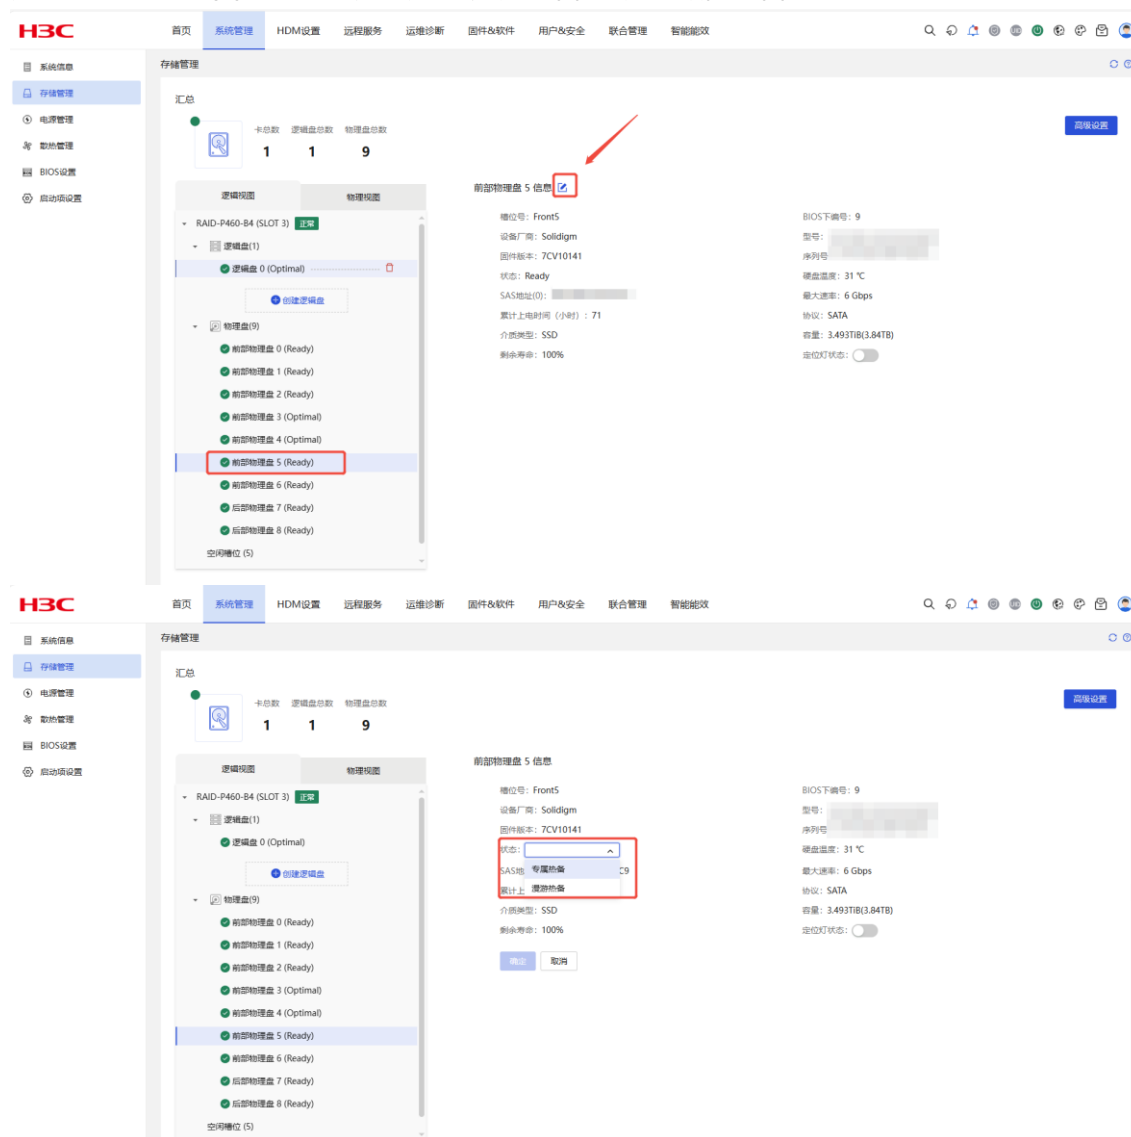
H3C

首页 系统管理 HDM设置 远程服务 运维诊断 固件&软件 用户&安全 联合管理 智能能效

系统信息
存储管理
电源管理
散热管理
BIOS设置
启动项设置

存储管理

汇总

卡总数 1
逻辑盘总数 1
物理盘总数 9

高级设置

逻辑视图 物理视图

RAID-P460-B4 (SLOT 3) 正常
逻辑盘(1)
逻辑盘 0 (Optimal)
创建逻辑盘
物理盘(9)
前部物理盘 0 (Ready)
前部物理盘 1 (Ready)
前部物理盘 2 (Ready)
前部物理盘 3 (Optimal)
前部物理盘 4 (Optimal)
前部物理盘 5 (Ready)
前部物理盘 6 (Ready)
后部物理盘 7 (Ready)
后部物理盘 8 (Ready)
空闲槽位 (5)

前部物理盘 5 信息

槽位号：Front5
设备厂商：Solidigm
固件版本：7CV10141
状态：Ready
SAS地址(0)：
累计上电时间（小时）：71
介质类型：SSD
剩余寿命：100%

BIOS下编号：9
型号：
序列号
硬盘温度：31 ℃
最大速率：6 Gbps
协议：SATA
容量：3.493TiB(3.84TB)
定位灯状态：

H3C

首页 系统管理 HDM设置 远程服务 运维诊断 固件&软件 用户&安全 联合管理 智能能效

系统信息
存储管理
电源管理
散热管理
BIOS设置
启动项设置

存储管理

汇总

卡总数 1
逻辑盘总数 1
物理盘总数 9

高级设置

逻辑视图 物理视图

RAID-P460-B4 (SLOT 3) 正常
逻辑盘(1)
逻辑盘 0 (Optimal)
创建逻辑盘
物理盘(9)
前部物理盘 0 (Ready)
前部物理盘 1 (Ready)
前部物理盘 2 (Ready)
前部物理盘 3 (Optimal)
前部物理盘 4 (Optimal)
前部物理盘 5 (Ready)
前部物理盘 6 (Ready)
后部物理盘 7 (Ready)
后部物理盘 8 (Ready)
空闲槽位 (5)

前部物理盘 5 信息

槽位号：Front5
设备厂商：Solidigm
固件版本：7CV10141
状态：
专属热备
漫游热备
SAS地 C9
累计上
介质类型：SSD
剩余寿命：100%

确定 取消

BIOS下编号：9
型号：
序列号
硬盘温度：31 ℃
最大速率：6 Gbps
协议：SATA
容量：3.493TiB(3.84TB)
定位灯状态：